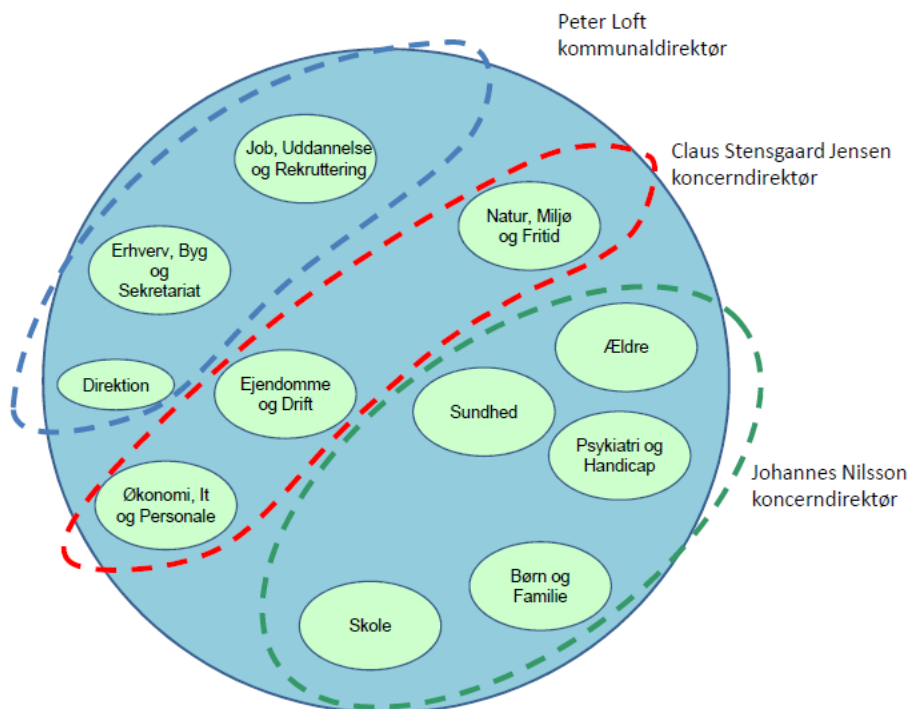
Peter Loft
kommunaldirektør

Claus Stensgaard Jensen
koncerndirektør

Job, Uddannelse og Rekruttering

Natur, Miljø og Fritid

Erhverv, Byg og Sekretariat

Ældre

Direktion

Ejendomme og Drift

Sundhed

Psykiatri og Handicap

Johannes Nilsson
koncerndirektør

Økonomi, It og Personale

Børn og Familie

Skole